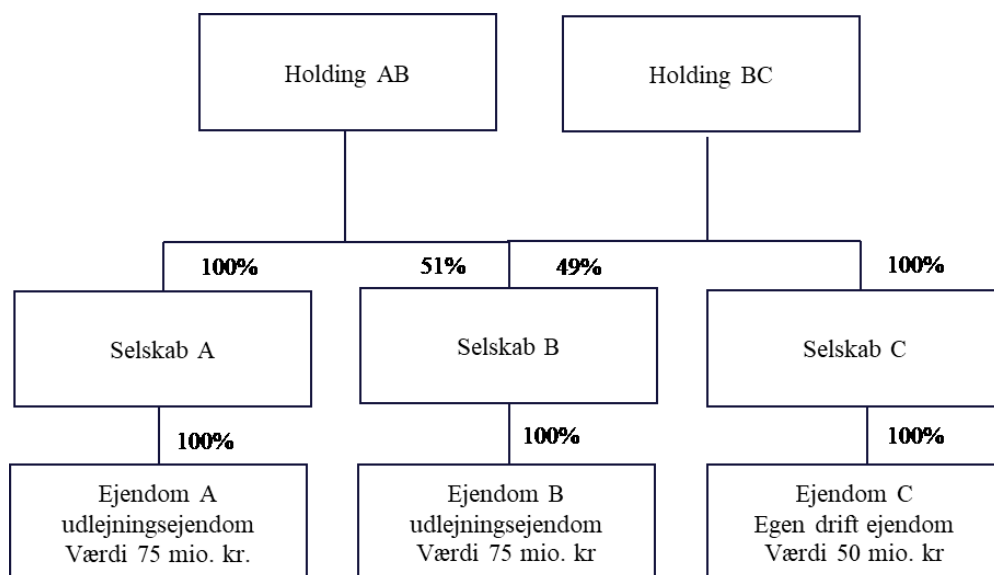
Holding AB

Holding BC

100%

51%

49%

100%

Selskab A

Selskab B

Selskab C

100%

100%

100%

Ejendom A
udlejningsejendom
Værdi 75 mio. kr.

Ejendom B
udlejningsejendom
Værdi 75 mio. kr

Ejendom C
Egen drift ejendom
Værdi 50 mio. kr